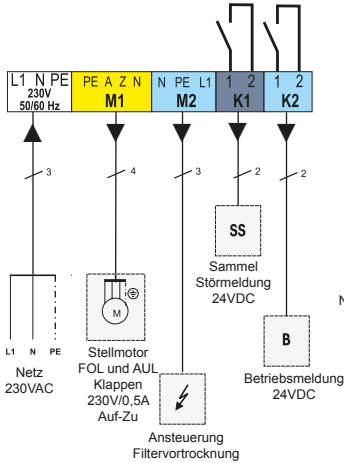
L1 N PE
230V
50/60 Hz

PE A Z N
M1

N PE L1
M2

1 2
K1

1 2
K2

3

4

3

2

2

SS

Sammel
Störmeldung
24VDC

N

L1 N PE

Netz
230VAC

M

Stellmotor
FOL und AUL
Klappen
230V/0,5A
Auf-Zu

B

Betriebsmeldung
24VDC

Ansteuerung
Filtervortrocknung